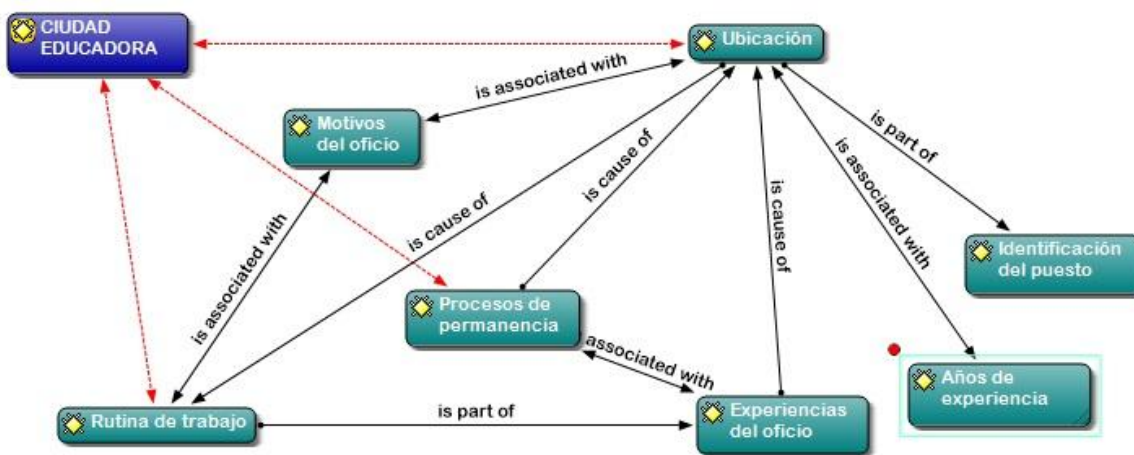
CIUDAD EDUCADORA

Ubicación

is associated with

Motivos del oficio

is cause of

is part of

is cause of

is associated with

is cause of

Identificación del puesto

is associated with

Procesos de permanencia

associated with

Años de experiencia

Rutina de trabajo

is part of

Experiencias del oficio